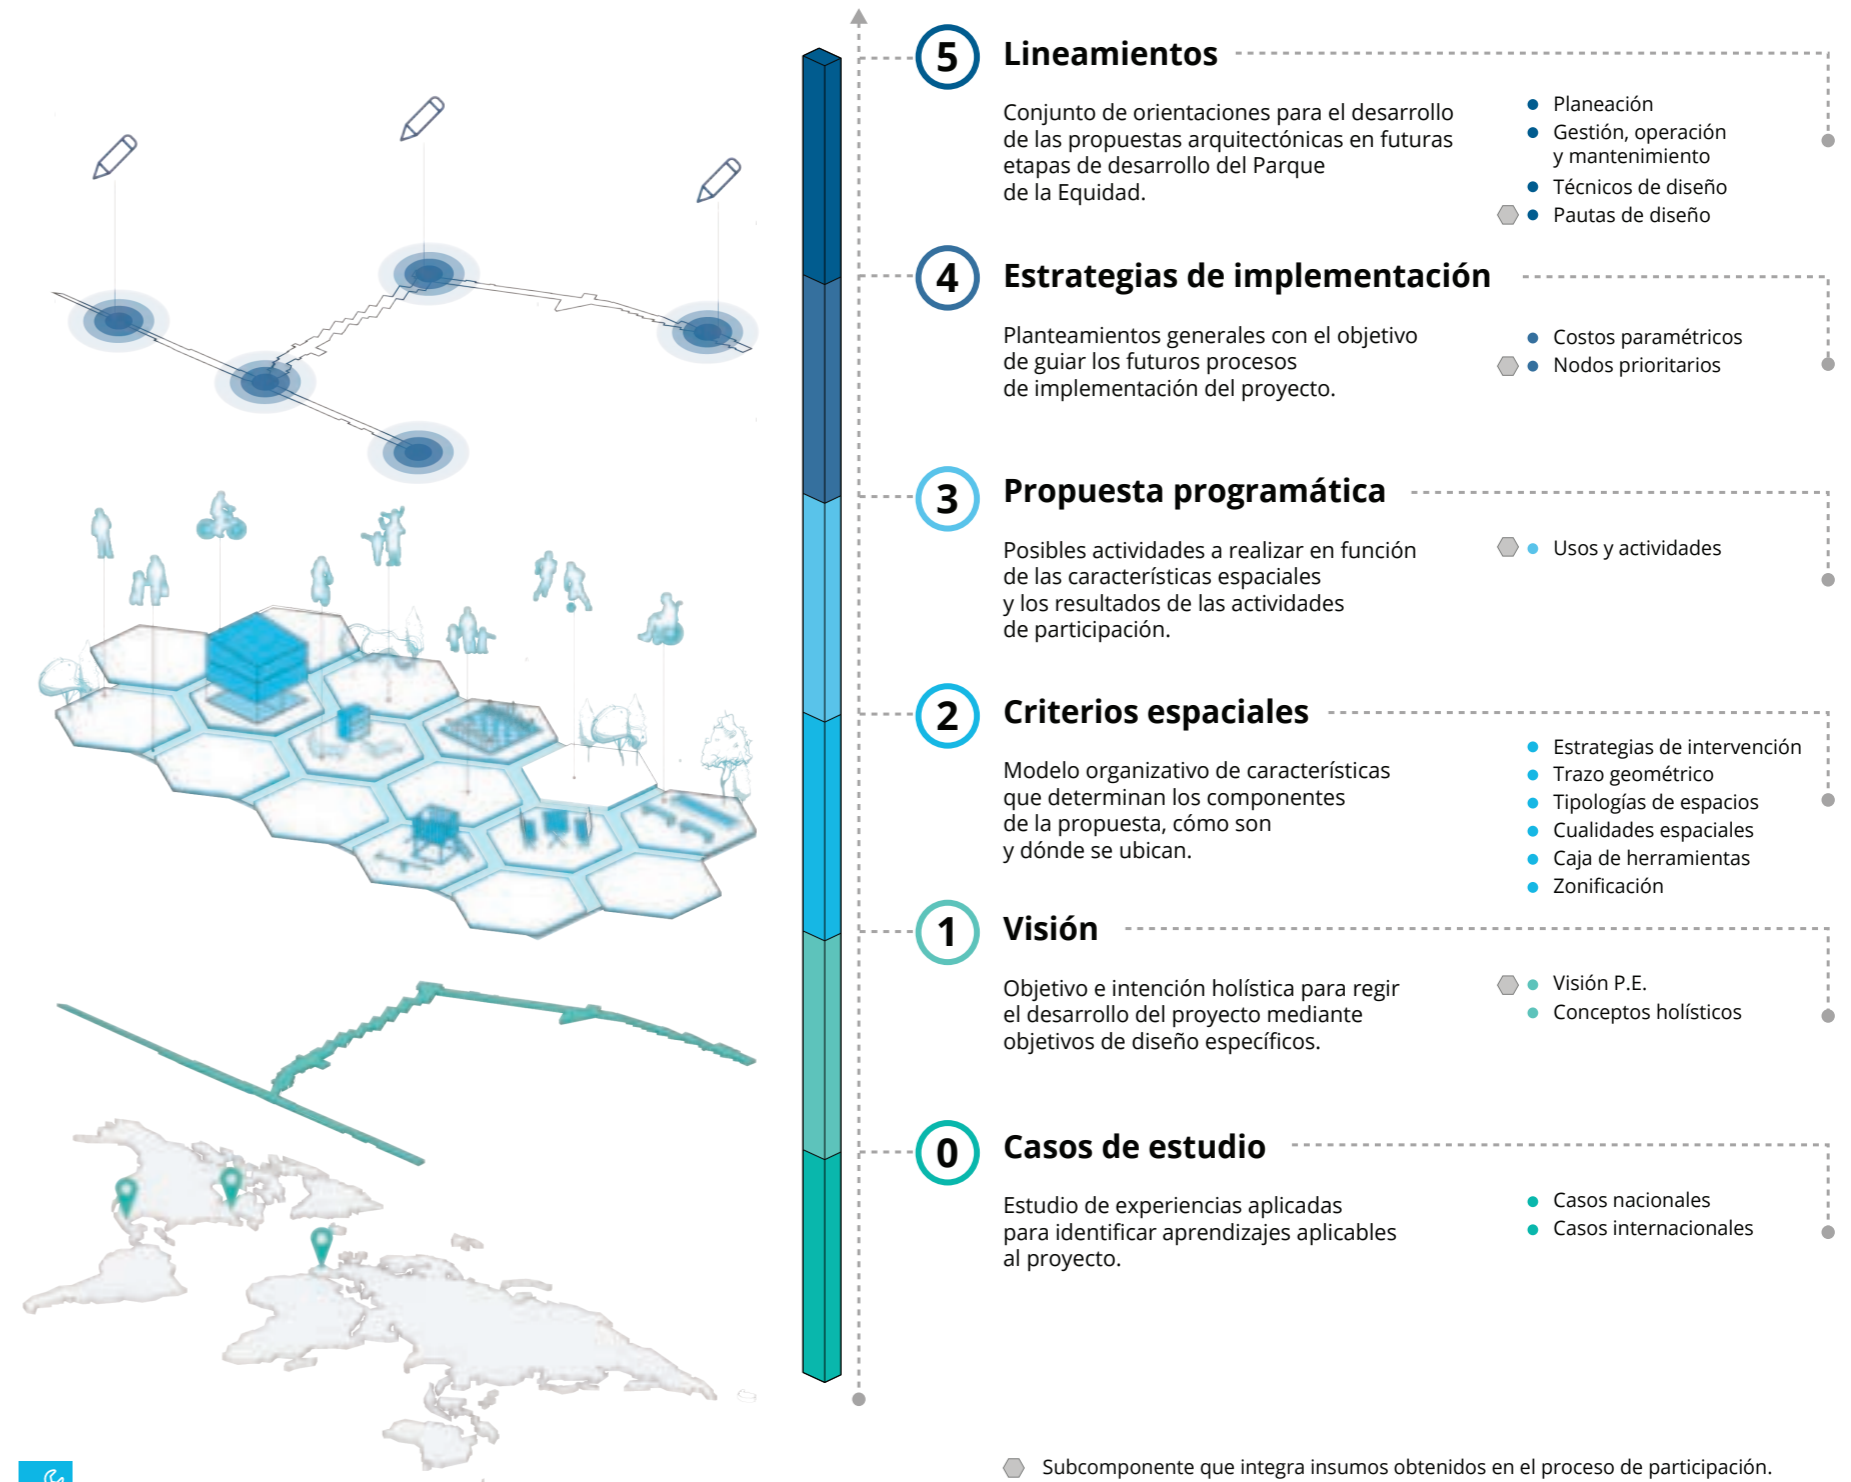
5 Lineamientos

Conjunto de orientaciones para el desarrollo de las propuestas arquitectónicas en futuras etapas de desarrollo del Parque de la Equidad.

Planeación
Gestión, operación y mantenimiento
Técnicos de diseño
Pautas de diseño

4 Estrategias de implementación

Planteamientos generales con el objetivo de guiar los futuros procesos de implementación del proyecto.

Costos paramétricos
Nodos prioritarios

3 Propuesta programática

Posibles actividades a realizar en función de las características espaciales y los resultados de las actividades de participación.

Usos y actividades

2 Criterios espaciales

Modelo organizativo de características que determinan los componentes de la propuesta, cómo son y dónde se ubican.

Estrategias de intervención
Trazo geométrico
Tipologías de espacios
Cualidades espaciales
Caja de herramientas
Zonificación

1 Visión

Objetivo e intención holística para regir el desarrollo del proyecto mediante objetivos de diseño específicos.

Visión P.E.
Conceptos holísticos

0 Casos de estudio

Estudio de experiencias aplicadas para identificar aprendizajes aplicables al proyecto.

Casos nacionales
Casos internacionales

Subcomponente que integra insumos obtenidos en el proceso de participación.